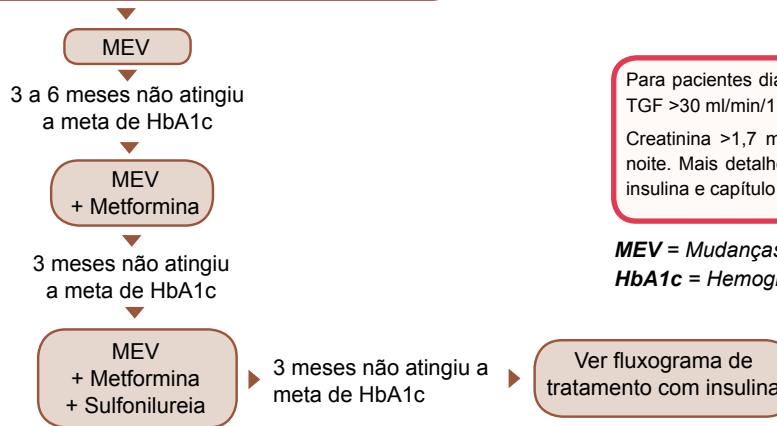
MEV

3 a 6 meses não atingiu a meta de HbA1c

MEV + Metformina

3 meses não atingiu a meta de HbA1c

MEV + Metformina + Sulfonilureia

3 meses não atingiu a meta de HbA1c

Ver fluxograma de tratamento com insulina

Para pacientes dia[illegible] TGF >30 ml/min/1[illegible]

Creatinina >1,7 m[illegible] noite. Mais detalhe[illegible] insulina e capítulo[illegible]

MEV = Mudança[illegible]

HbA1c = Hemog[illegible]